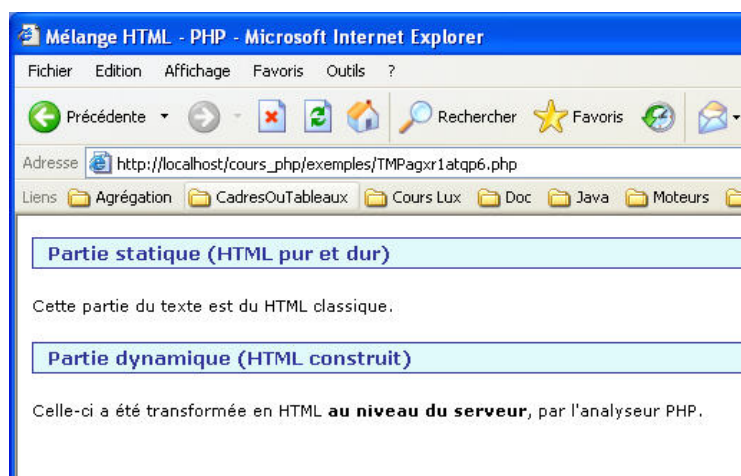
Mélange HTML - PHP - Microsoft Internet Explorer

Fichier Edition Affichage Favoris Outils ?

Précédente Rechercher Favoris

Adresse http://localhost/cours_php/exemples/TMPagxr1atqp6.php

Liens Agrégation CadresOuTableaux Cours Lux Doc Java Moteurs

Partie statique (HTML pur et dur)

Cette partie du texte est du HTML classique.

Partie dynamique (HTML construit)

Celle-ci a été transformée en HTML **au niveau du serveur**, par l'analyseur PHP.